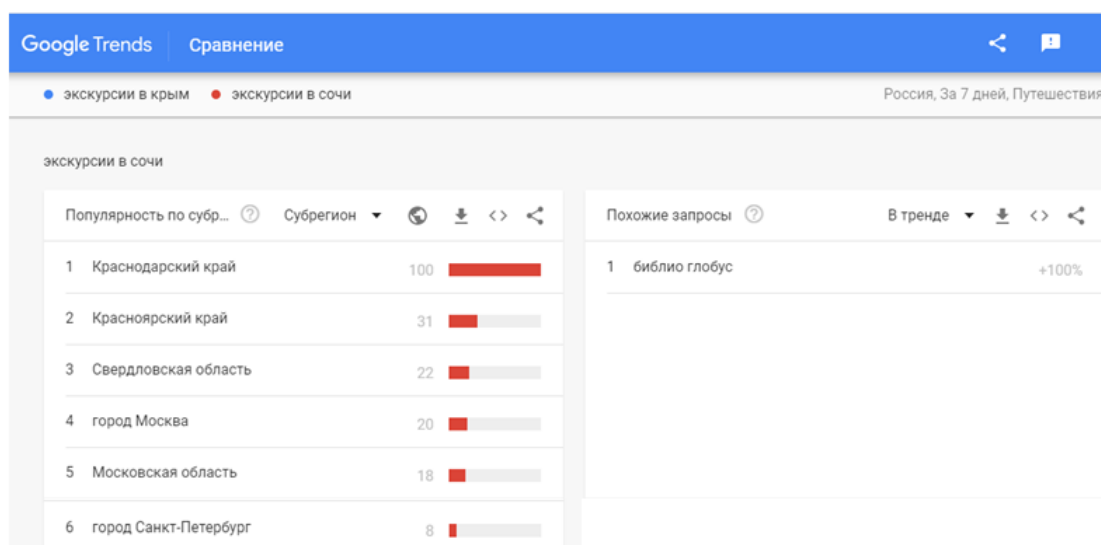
Google Trends Сравнение

● экскурсии в крым ● экскурсии в сочи

Россия, За 7 дней, Путешествия

экскурсии в сочи

Популярность по субр... ⓘ Субрегион

| | | |
|---|---|---|
| 1 | Краснодарский край | 100 |
| 2 | Красноярский край | 31 |
| 3 | Свердловская область | 22 |
| 4 | город Москва | 20 |
| 5 | Московская область | 18 |
| 6 | город Санкт-Петербург | 8 |

Похожие запросы ⓘ В тренде

| | | |
|---|---|---|
| 1 | библио глобус | +100% |